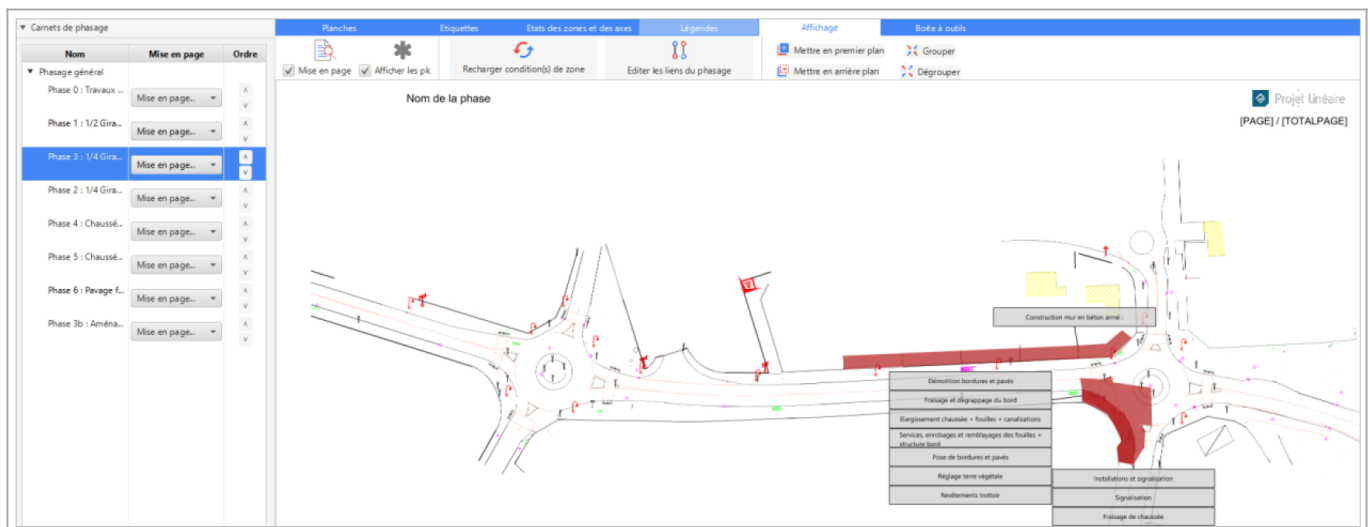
▼ Carnets de phasage

| Nom | Mise en page | Ordre |
|---|---|---|
| ▼ Phasage général | | |
| Phase 0 : Travaux ... | Mise en page... ▾ | ˄ ˅ |
| Phase 1 : 1/2 Gira... | Mise en page... ▾ | ˄ ˅ |
| Phase 3 : 1/4 Gira... | Mise en page... ▾ | ˄ ˅ |
| Phase 2 : 1/4 Gira... | Mise en page... ▾ | ˄ ˅ |
| Phase 4 : Chaussé... | Mise en page... ▾ | ˄ ˅ |
| Phase 5 : Chaussé... | Mise en page... ▾ | ˄ ˅ |
| Phase 6 : Pavage f... | Mise en page... ▾ | ˄ ˅ |
| Phase 3b : Aména... | Mise en page... ▾ | ˄ ˅ |

Planches Etiquettes Etats des zones et des axes Légendes Affichage Boite à outils

Mise en page Afficher les pk Recharger condition(s) de zone Editer les liens du phasage Mettre en premier plan Grouper Mettre en arrière plan Dégrouper

Nom de la phase

Projet Linéaire

[PAGE] / [TOTALPAGE]

Construction mur en béton armé

Démolition bordures et pavés

Fraisage et dégrappage du bord

Elargissement chaussée + fouilles + canalisations

Services, enrobages et remblayages des fouilles + structure bord

Pose de bordures et pavés

Réglage terre végétale

Revêtements trottoir

Installations et signalisation

Signalisation

Fraisage de chaussée